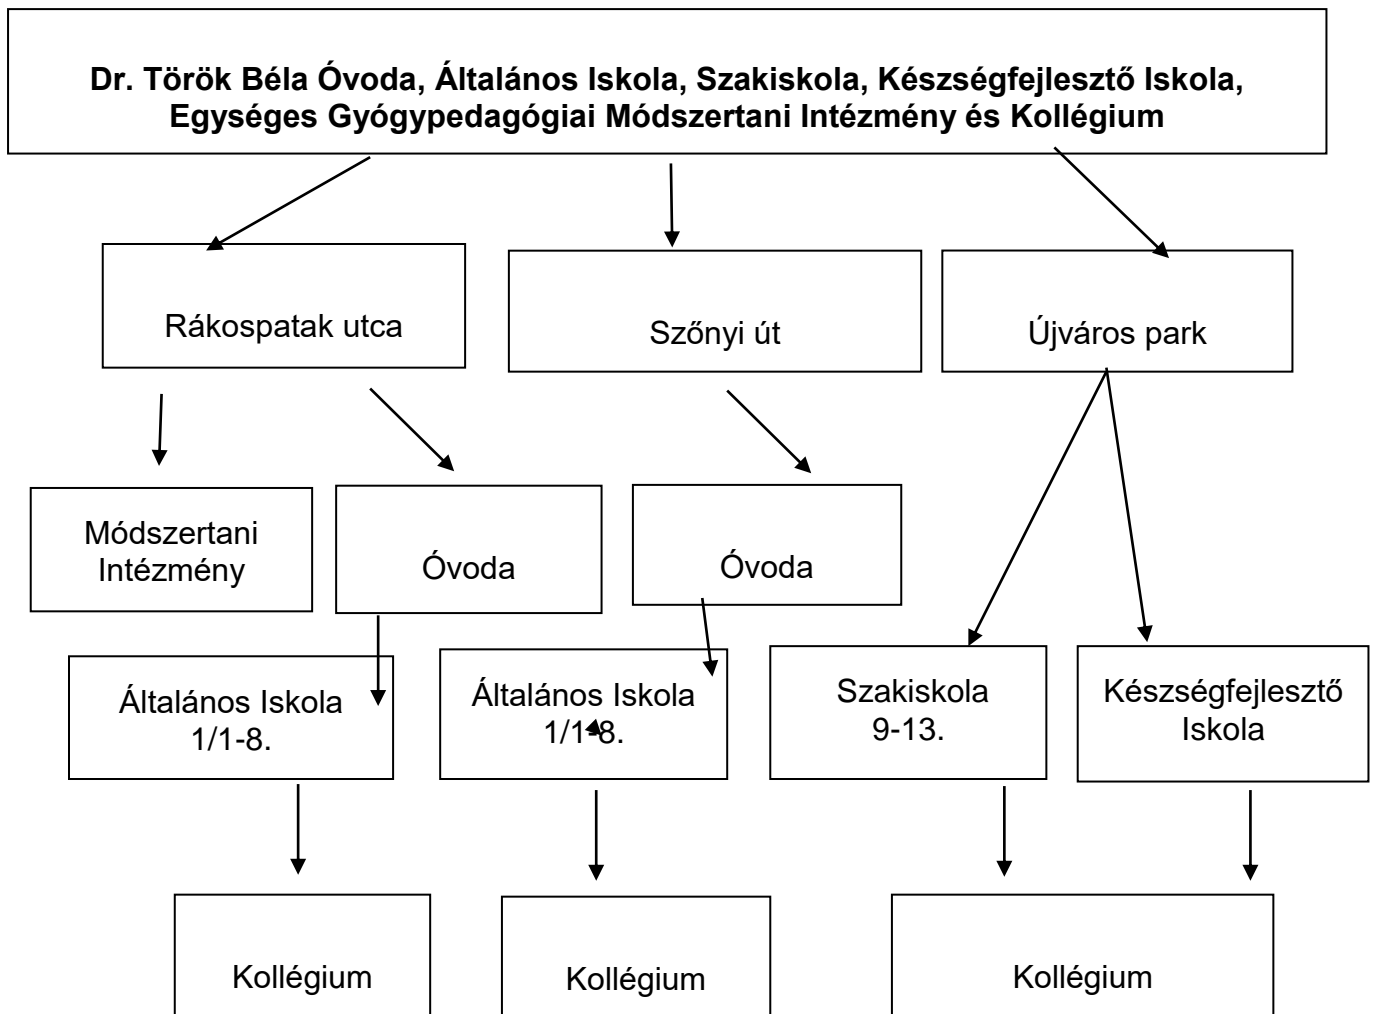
**Dr. Török Béla Óvoda, Általános Iskola, Szakiskola, Készségfejlesztő Iskola, Egységes Gyógypedagógiai Módszertani Intézmény és Kollégium**

Rákospatak utca

Szőnyi út

Újváros park

Módszertani Intézmény

Óvoda

Óvoda

Általános Iskola 1/1-8.

Általános Iskola 1/1-8.

Szakiskola 9-13.

Készségfejlesztő Iskola

Kollégium

Kollégium

Kollégium